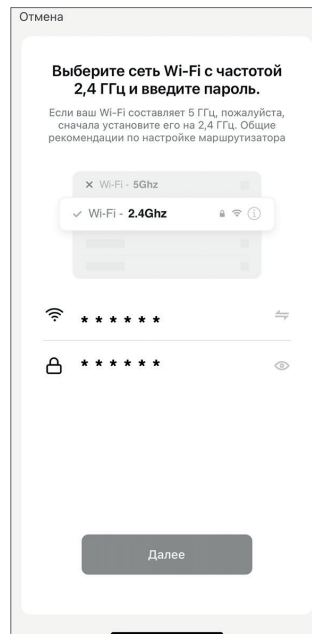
Отмена

Выберите сеть Wi-Fi с частотой 2,4 ГГц и введите пароль.

Если ваш Wi-Fi составляет 5 ГГц, пожалуйста, сначала установите его на 2,4 ГГц. Общие рекомендации по настройке маршрутизатора

× Wi-Fi - 5Ghz

✓ Wi-Fi - 2.4Ghz

\*\*\*\*\*\*

\*\*\*\*\*\*

Далее